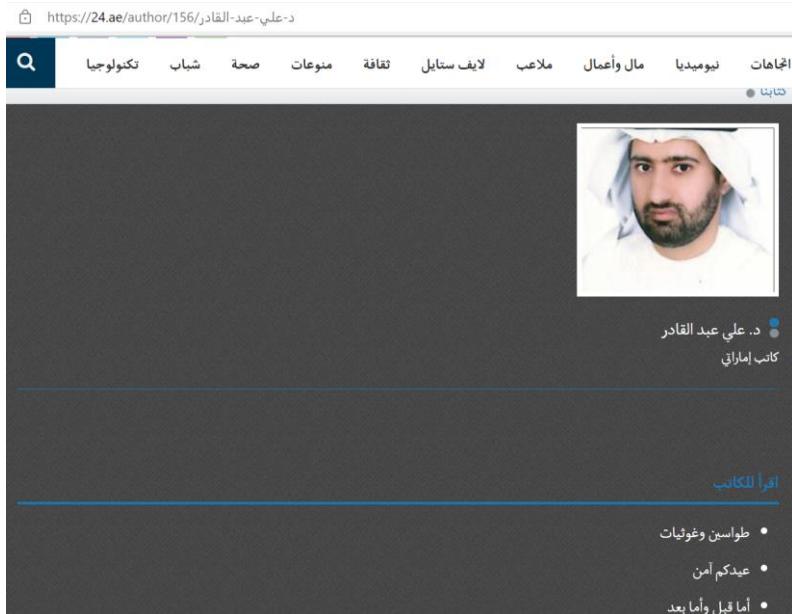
https://24.ae/author/156/د-علي-عبد-القادر

اتجاهات نيوميديا مال وأعمال ملاعب لايف ستايل ثقافة منوعات صحة شباب تكنولوجيا

كتابنا

د. علي عبد القادر
كاتب إماراتي

اقرأ للكاتب

• طواسين وغوثيات
• عيدكم آمن
• أما قبل وأما بعد